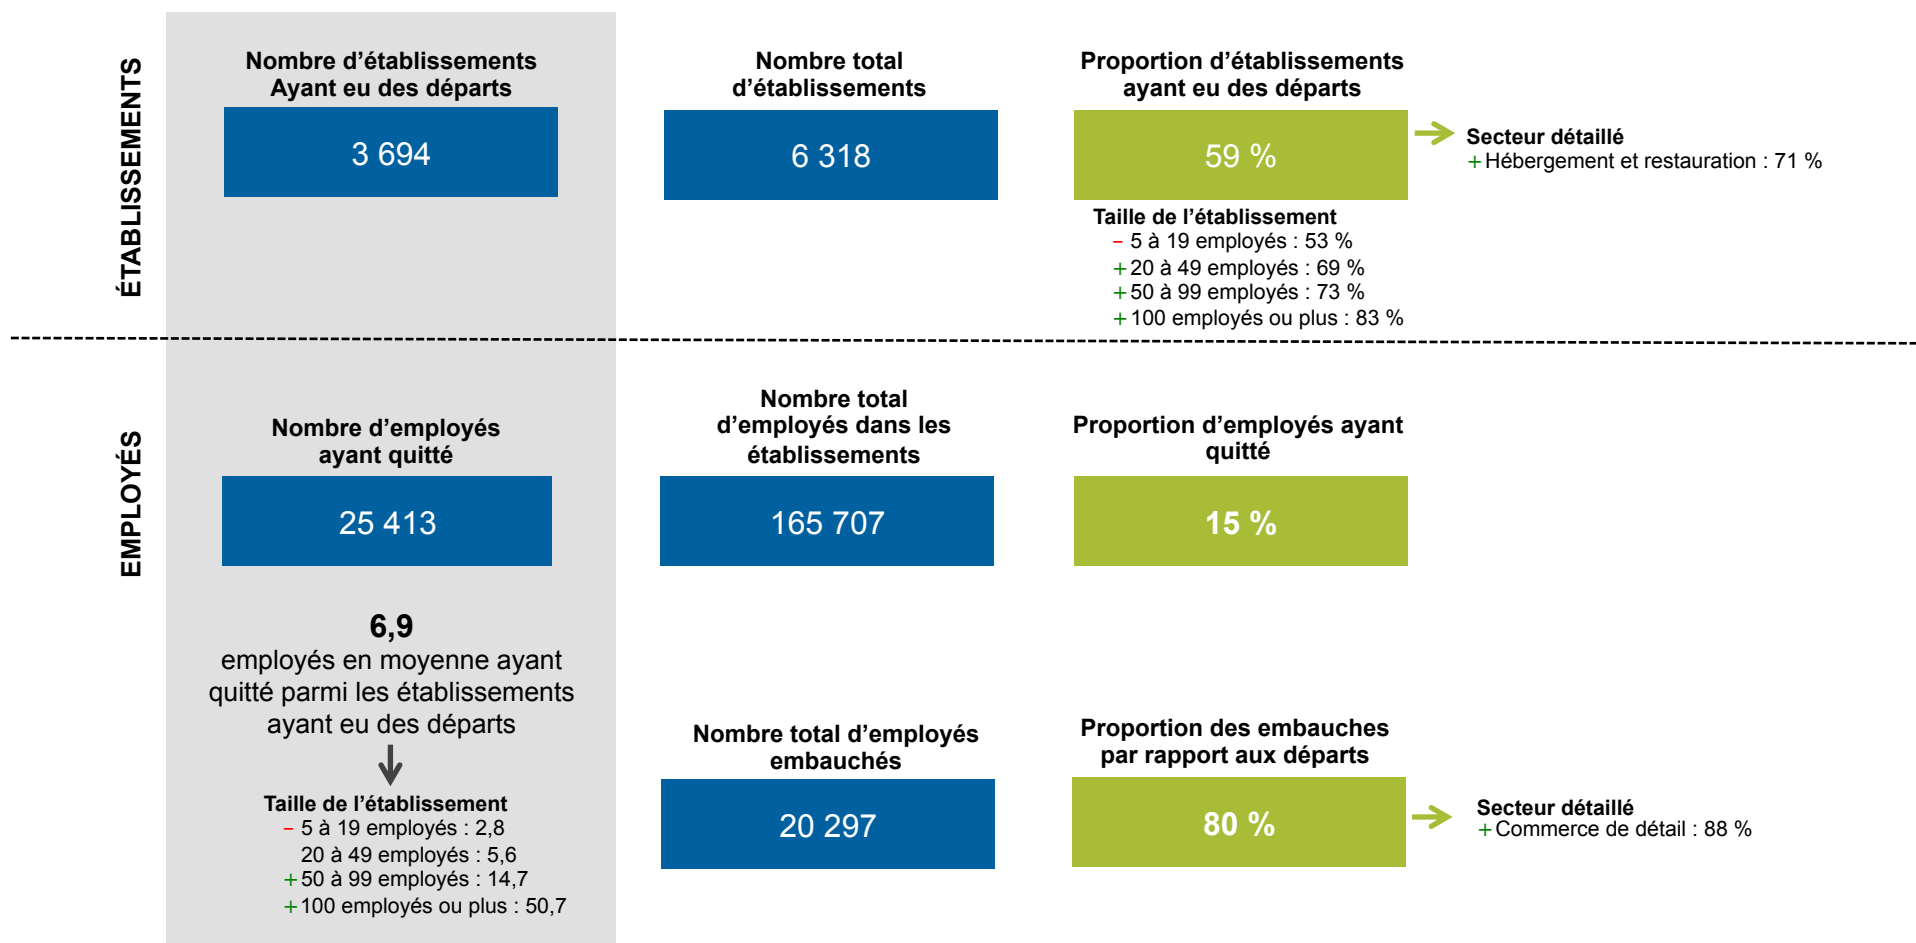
ÉTABLISSEMENTS

Nombre d’établissements Ayant eu des départs

3 694

Nombre total d’établissements

6 318

Proportion d’établissements ayant eu des départs

59 %

Secteur détaillé
+ Hébergement et restauration : 71 %

Taille de l’établissement
– 5 à 19 employés : 53 %
+ 20 à 49 employés : 69 %
+ 50 à 99 employés : 73 %
+ 100 employés ou plus : 83 %

EMPLOYÉS

Nombre d’employés ayant quitté

25 413

Nombre total d’employés dans les établissements

165 707

Proportion d’employés ayant quitté

15 %

6,9
employés en moyenne ayant quitté parmi les établissements ayant eu des départs

Taille de l’établissement
– 5 à 19 employés : 2,8
20 à 49 employés : 5,6
+ 50 à 99 employés : 14,7
+ 100 employés ou plus : 50,7

Nombre total d’employés embauchés

20 297

Proportion des embauches par rapport aux départs

80 %

Secteur détaillé
+ Commerce de détail : 88 %